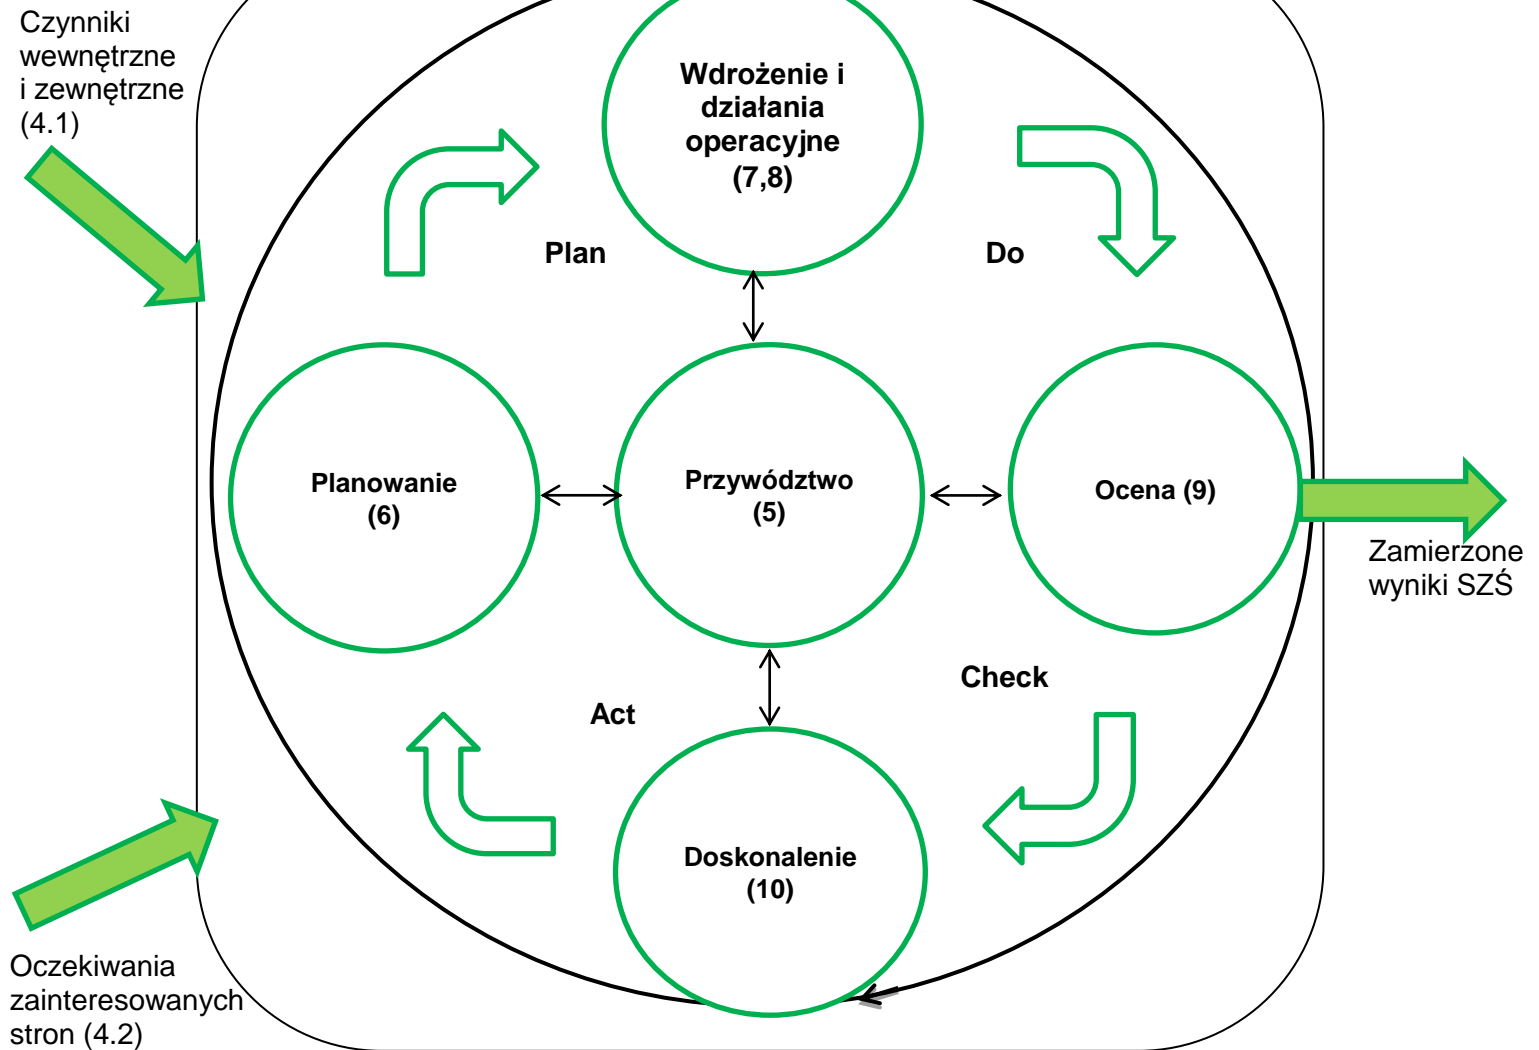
Czynniki wewnętrzne i zewnętrzne (4.1)

Wdrożenie i działania operacyjne (7,8)

Plan

Do

Planowanie (6)

Przywództwo (5)

Ocena (9)

Zamierzone wyniki SZŚ

Act

Check

Doskonalenie (10)

Oczekiwania zainteresowanych stron (4.2)